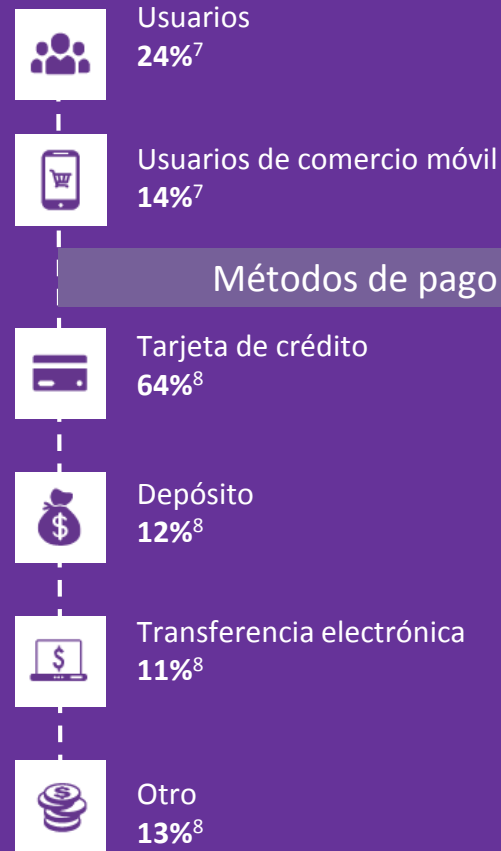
Usuarios
**24%**$^{7}$

Usuarios de comercio móvil
**14%**$^{7}$

Métodos de pago

Tarjeta de crédito
**64%**$^{8}$

Depósito
**12%**$^{8}$

$

Transferencia electrónica
**11%**$^{8}$

Otro
**13%**$^{8}$